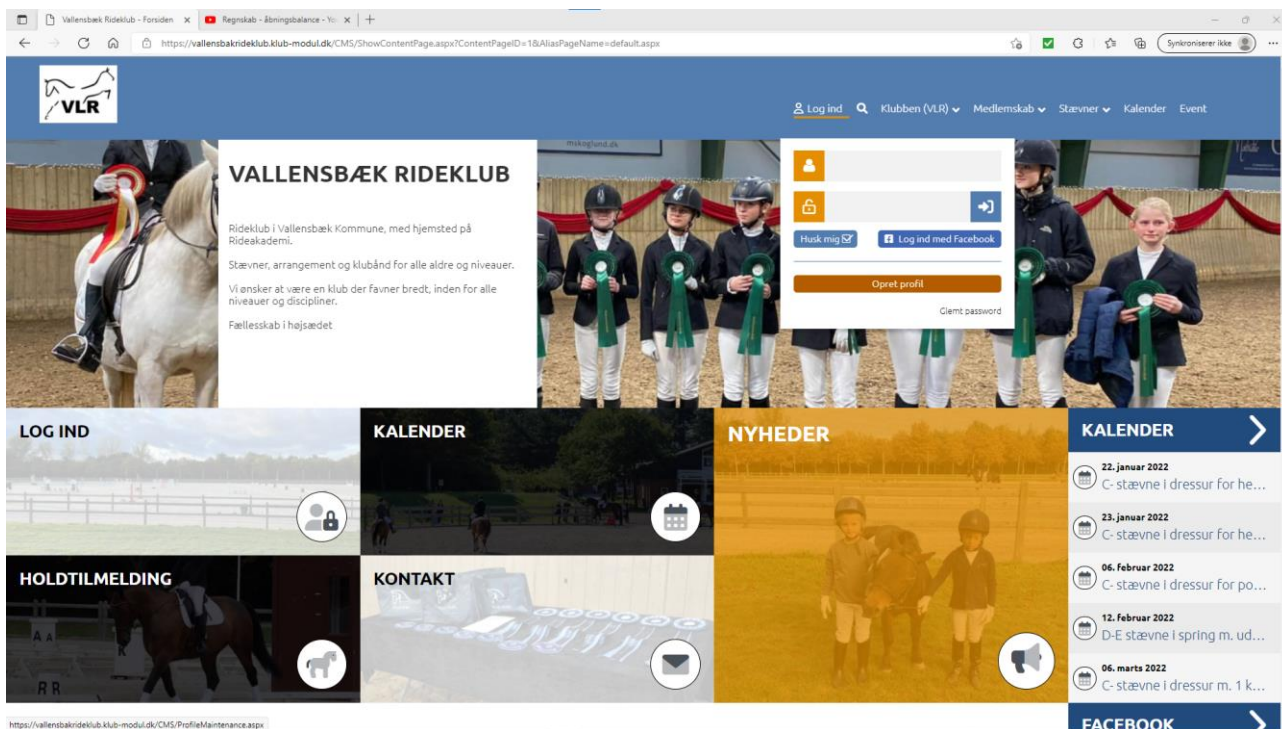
Vallensbæk Rideklub - Forsiden ×
Regnskab - åbningsbalance - Yo ×
https://vallensbakrideklub.klub-modul.dk/CMS/ShowContentPage.aspx?ContentPageID=1&AliasPageName=default.aspx
Synkroniserer ikke

VLR

Log ind Klubben (VLR) Medlemskab Stævner Kalender Event

VALLENSBÆK RIDEKLUB

Rideklub i Vallensbæk Kommune, med hjemsted på Rideakademi.

Stævner, arrangement og klubånd for alle aldre og niveauer.

Vi ønsker at være en klub der favner bredt, inden for alle niveauer og discipliner.

Fællesskab i højsædet

Husk mig
Log ind med Facebook
Opret profil
Glemt password

LOG IND
KALENDER
NYHEDER
HOLDTILMELDING
KONTAKT

KALENDER
22. januar 2022
C- stævne i dressur for he...
23. januar 2022
C- stævne i dressur for he...
06. februar 2022
C- stævne i dressur for po...
12. februar 2022
D-E stævne i spring m. ud...
06. marts 2022
C- stævne i dressur m. 1 k...
FACEBOOK

https://vallensbakrideklub.klub-modul.dk/CMS/ProfileMaintenance.aspx